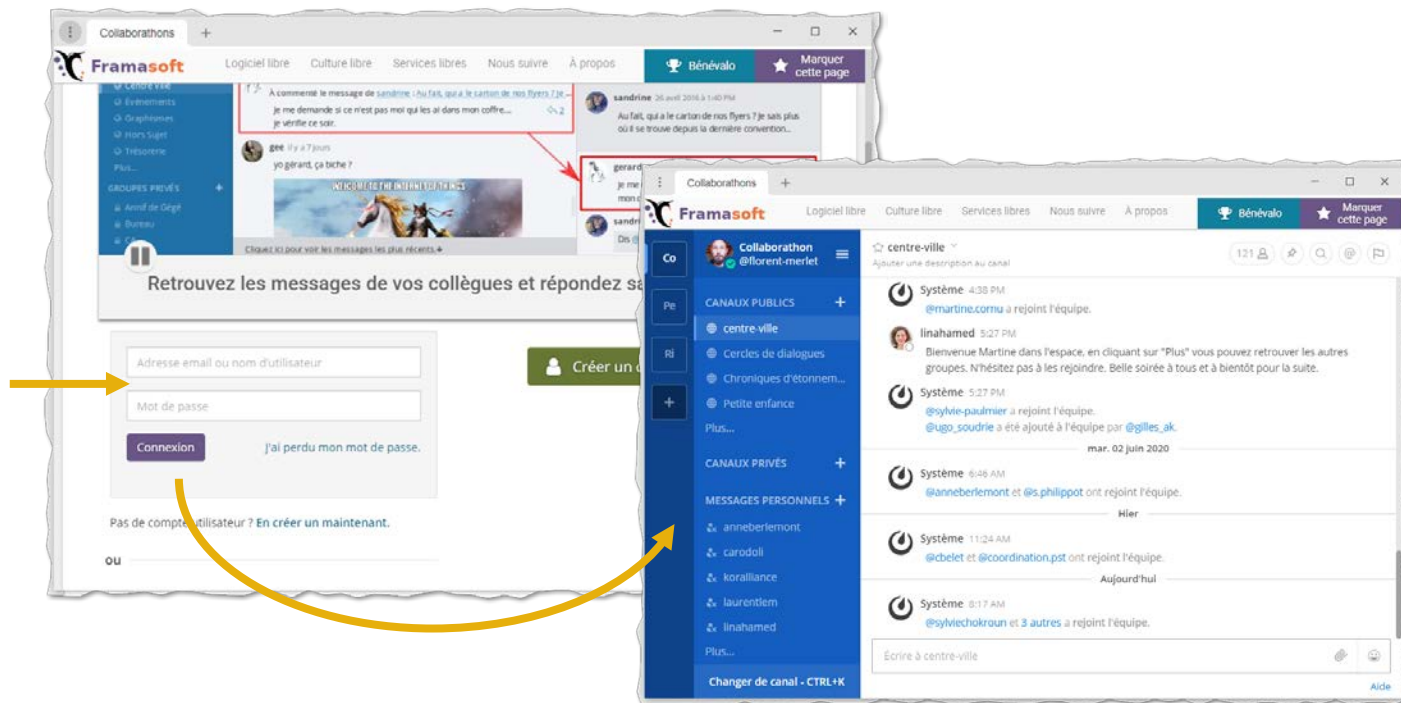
Collaborathons +

Framasoft Logiciel libre Culture libre Services libres Nous suivre À propos Bénévalo Marquer cette page

Centre-ville
Événements
Graphismes
Hors Sujet
Trésorerie
Plus...
GROUPES PRIVÉS +
Annif de Gégé
Bureau

A commenté le message de sandrine : Au fait, qui a le carton de nos flyers ? Je...
Je me demande si ce n'est pas moi qui les ai dans mon coffre...
je vérifie ce soir.

gee il y a 7 jours
yo gérard, ça biche ?
WELCOME TO THE INTERNET OF THINGS

sandrine 26 avril 2016 à 1:40 PM
Au fait, qui a le carton de nos flyers ? Je sais plus où il se trouve depuis la dernière convention...

gerard
Je me
mon c

sandri
Dis

Cliquez ici pour voir les messages les plus récents

Retrouvez les messages de vos collègues et répondez sa

Adresse email ou nom d'utilisateur
Mot de passe
Connexion
J'ai perdu mon mot de passe.

Créer un c

Pas de compte utilisateur ? En créer un maintenant.

ou

Collaborathons +

Framasoft Logiciel libre Culture libre Services libres Nous suivre À propos Bénévalo Marquer cette page

Co
Pe
Ri
+

Collaborathon
@florent-merlet

CANAUX PUBLICS +
centre-ville
Cercles de dialogues
Chroniques d'étonnem...
Petite enfance
Plus...

CANAUX PRIVÉS +

MESSAGES PERSONNELS +
anneberlemont
carodoli
koralliance
laurentlem
linahamed
Plus...

Changer de canal - CTRL+K

centre-ville
Ajouter une description au canal
121

Système 4:38 PM
@martine.cornu a rejoint l'équipe.

linahamed 5:27 PM
Bienvenue Martine dans l'espace, en cliquant sur "Plus" vous pouvez retrouver les autres groupes. N'hésitez pas à les rejoindre. Belle soirée à tous et à bientôt pour la suite.

Système 5:27 PM
@sylvie-paulmier a rejoint l'équipe.
@ugo_soudrie a été ajouté à l'équipe par @gilles_ak.

mar. 02 juin 2020

Système 6:46 AM
@anneberlemont et @s.philippot ont rejoint l'équipe.

Hier

Système 11:24 AM
@cbelet et @coordination.pst ont rejoint l'équipe.

Aujourd'hui

Système 8:17 AM
@sylviechokroun et 3 autres a rejoint l'équipe.

Écrire à centre-ville

Aide